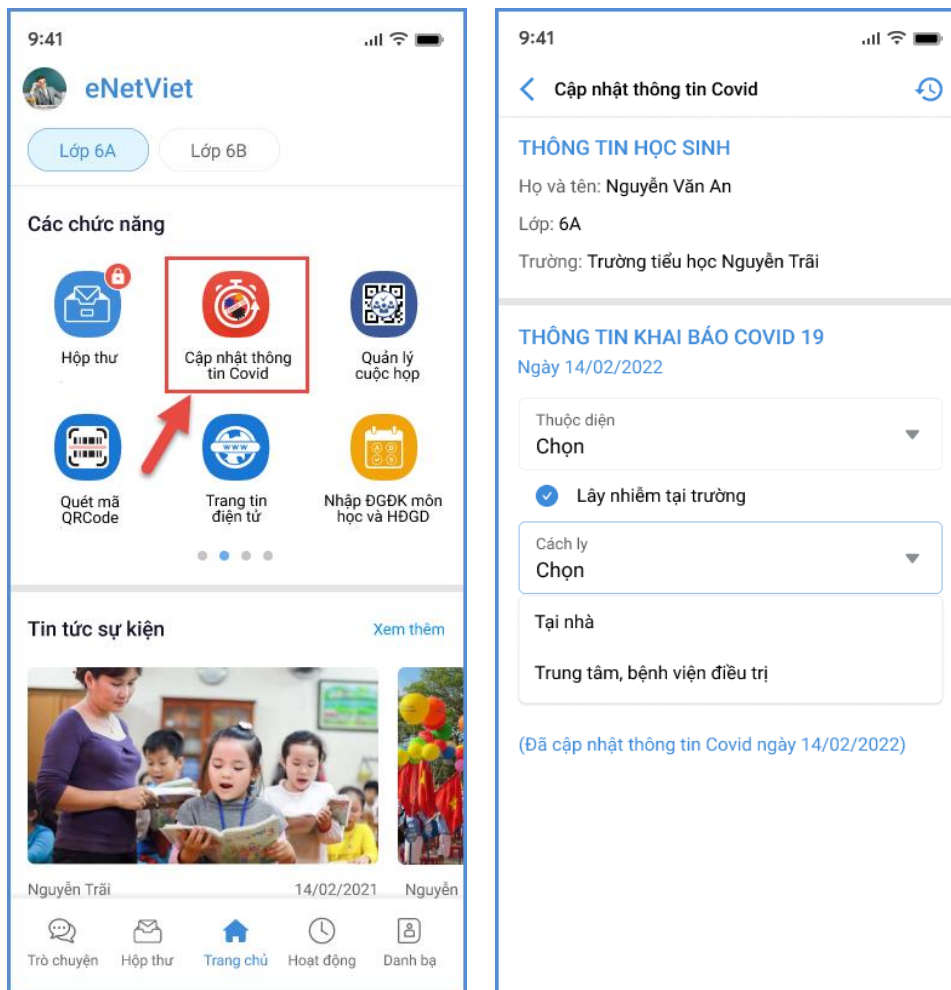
9:41

eNetViet

Lớp 6A
Lớp 6B

Các chức năng

Hộp thư
Cập nhật thông tin Covid
Quản lý cuộc họp
Quét mã QRCode
Trang tin điện tử
Nhập ĐGĐK môn học và HĐGD

Tin tức sự kiện
Xem thêm

Nguyễn Trãi
14/02/2021
Nguyễn

Trò chuyện
Hộp thư
Trang chủ
Hoạt động
Danh bạ

9:41

Cập nhật thông tin Covid

THÔNG TIN HỌC SINH
Họ và tên: Nguyễn Văn An
Lớp: 6A
Trường: Trường tiểu học Nguyễn Trãi

THÔNG TIN KHAI BÁO COVID 19
Ngày 14/02/2022

Thuộc diện
Chọn

Lây nhiễm tại trường

Cách ly
Chọn

Tại nhà
Trung tâm, bệnh viện điều trị

(Đã cập nhật thông tin Covid ngày 14/02/2022)